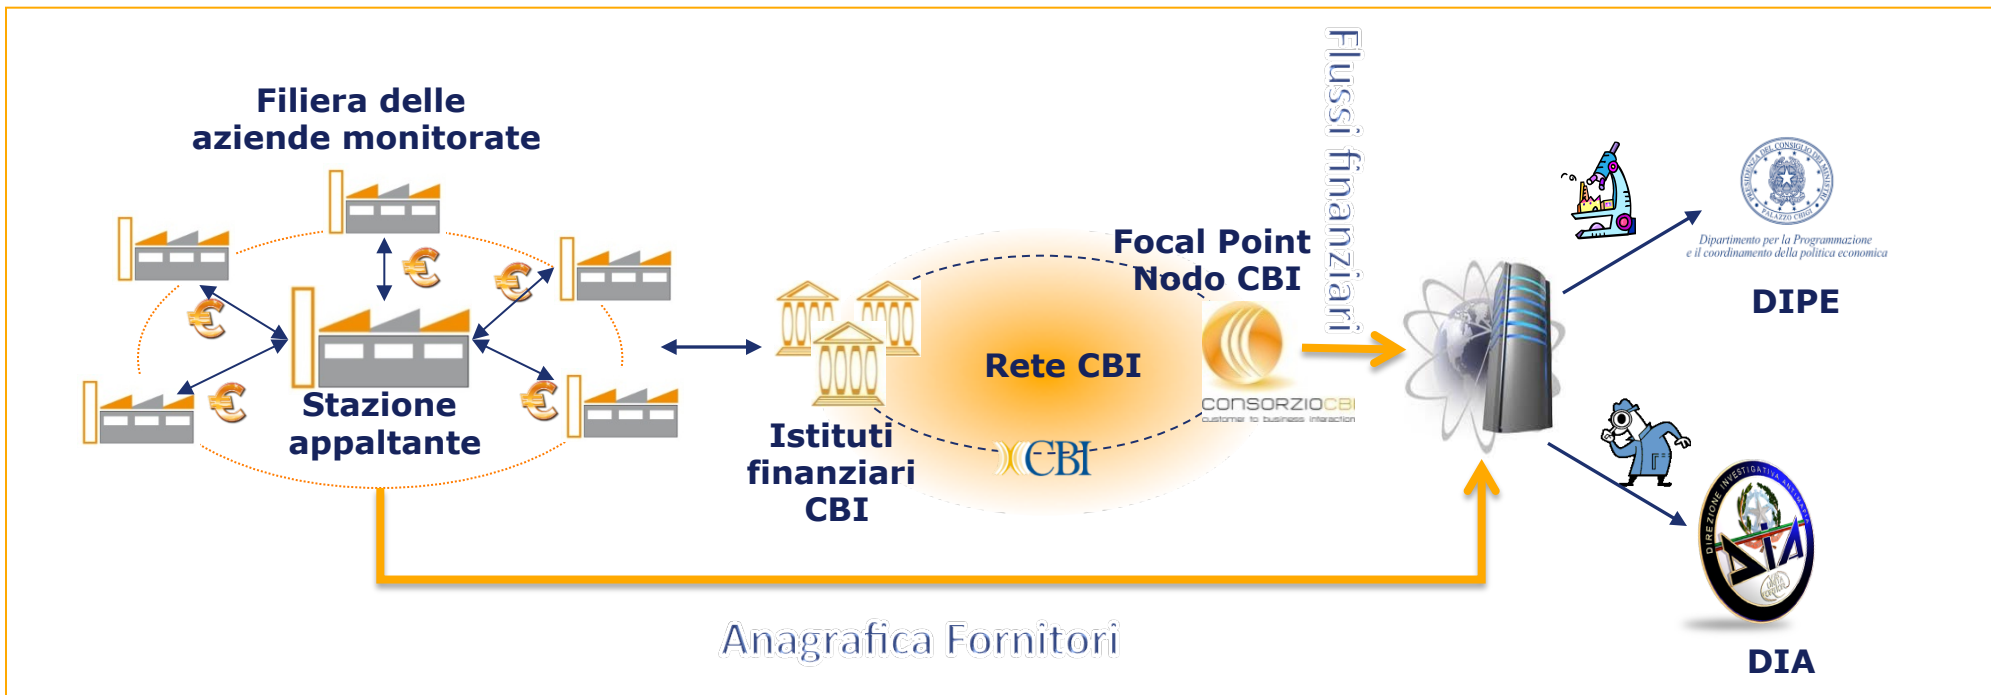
Filiera delle aziende monitorate

€

€

€

€

€

Stazione appaltante

Istituti finanziari CBI

Rete CBI

Focal Point Nodo CBI

CBI

CONSORZIOCBI
customer to business interaction

Flussi finanziari

PRESIDENZA DEL CONSIGLIO DEI MINISTRI
PALAZZO CHIGI

Dipartimento per la Programmazione e il coordinamento della politica economica

DIPE

DIREZIONE INVESTIGATIVA ANTIMAFIA

DIA

DIA

Anagrafica Fornitori